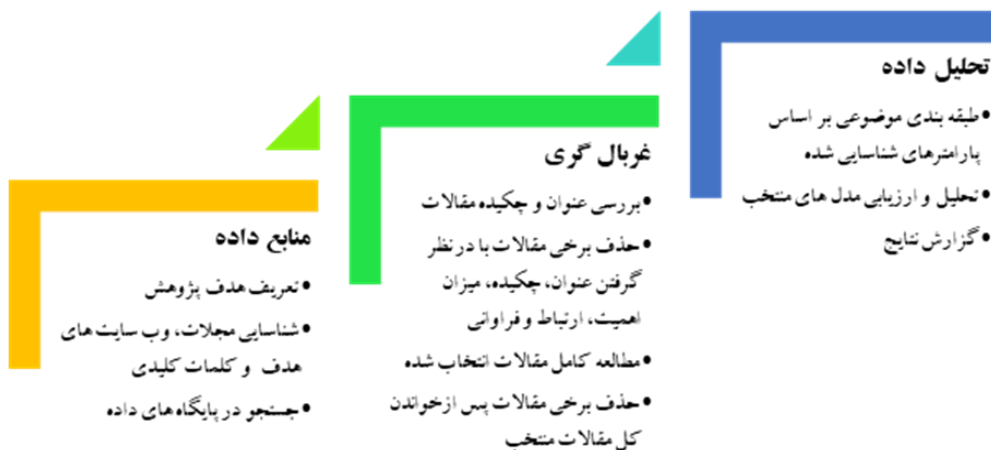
تحلیل داده

• طبقه بندی موضوعی بر اساس پارامترهای شناسایی شده
• تحلیل و ارزیابی مدل های منتخب
• گزارش نتایج

غربال گری

• بررسی عنوان و چکیده مقالات
• حذف برخی مقالات با در نظر گرفتن عنوان، چکیده، میزان اهمیت، ارتباط و فراوانی
• مطالعه کامل مقالات انتخاب شده
• حذف برخی مقالات پس ازخواندن کل مقالات منتخب

منابع داده

• تعریف هدف پژوهش
• شناسایی مجلات، وب سایت های هدف و کلمات کلیدی
• جستجو در پایگاه های داده